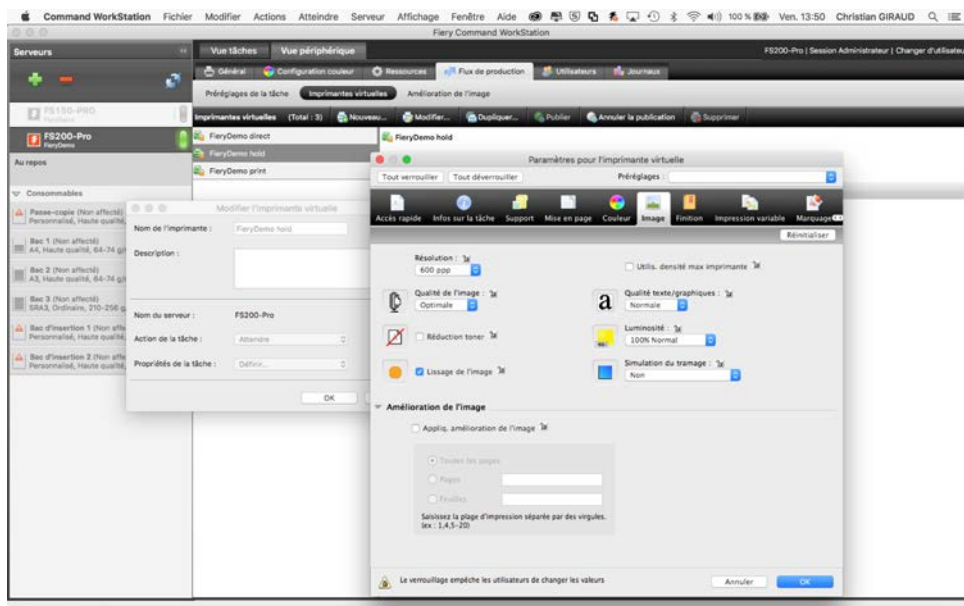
Command WorkStation Fichier Modifier Actions Atteindre Serveur Affichage Fenêtre Aide 100 % Ven. 13:50 Christian GIRAUD

Fiery Command WorkStation

Serveurs

Vue tâches Vue périphérique

FS200-Pro | Session Administrateur | Changer d'utilisateu

Général Configuration couleur Ressources Flux de production Utilisateurs Journaux

Préréglages de la tâche Imprimantes virtuelles Amélioration de l'image

FS150-PRO

FS200-Pro
FieryDemo

Au repos

Consommables

Passe-copie (Non affecté) Personnalisé, Haute qualité

Bac 1 (Non affecté) A4, Haute qualité, 64-74 g/

Bac 2 (Non affecté) A3, Haute qualité, 64-74 g/

Bac 3 (Non affecté) SRA3, Ordinaire, 210-256 g

Bac d'insertion 1 (Non affe Personnalisé, Haute qualité

Bac d'insertion 2 (Non affe Personnalisé, Haute qualité

Imprimantes virtuelles (Total : 3) Nouveau... Modifier... Dupliquer... Publier Annuler la publication Supprimer

FieryDemo direct
FieryDemo hold
FieryDemo print

FieryDemo hold

Modifier l'imprimante virtuelle

Nom de l'imprimante : FieryDemo hold

Description :

Nom du serveur : FS200-Pro

Action de la tâche : Attendre

Propriétés de la tâche : Définir...

OK

Paramètres pour l'imprimante virtuelle

Tout verrouiller Tout déverrouiller Préréglages :

Accès rapide Infos sur la tâche Support Mise en page Couleur Image Finition Impression variable Marquage

Réinitialiser

Résolution :
600 ppp

Utilis. densité max imprimante

Qualité de l'image :
Optimale

Qualité texte/graphiques :
Normale

Réduction toner

Luminosité :
100% Normal

Lissage de l'image

Simulation du tramage :
Non

Amélioration de l'image

Appliq. amélioration de l'image

Toutes les pages
Pages
Feuilles

Saisissez la plage d'impression séparée par des virgules. (ex : 1,4,5-20)

Le verrouillage empêche les utilisateurs de changer les valeurs

Annuler OK